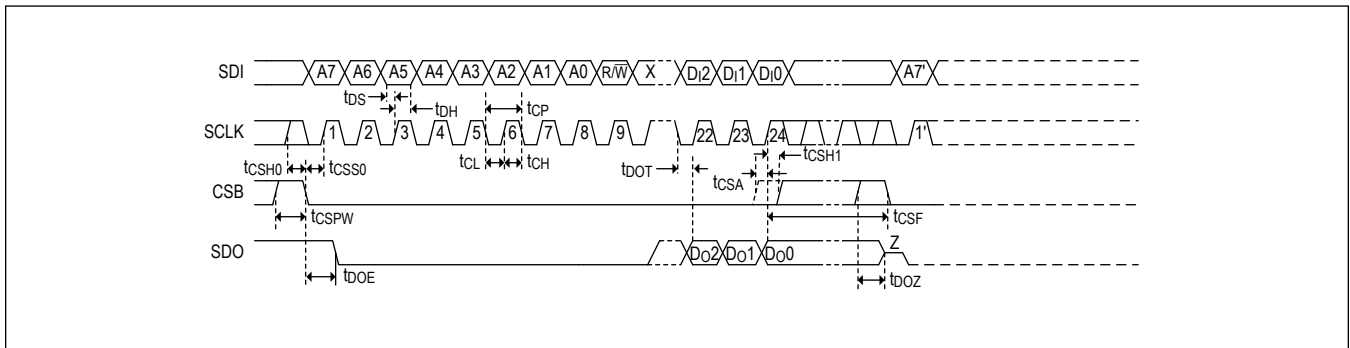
SDI A7 A6 A5 A4 A3 A2 A1 A0 $R/\overline{W}$ X $D_I2$ $D_I1$ $D_I0$ A7'

$t_{DS}$ $t_{DH}$ $t_{CP}$

SCLK 1 2 3 4 5 6 7 8 9 22 23 24 1'

$t_{CSH0}$ $t_{CSS0}$ $t_{CL}$ $t_{CH}$ $t_{DOT}$ $t_{CSA}$ $t_{CSH1}$

CSB

$t_{CSPW}$ $t_{CSF}$

SDO $D_O2$ $D_O1$ $D_O0$ Z

$t_{DOE}$ $t_{DOZ}$